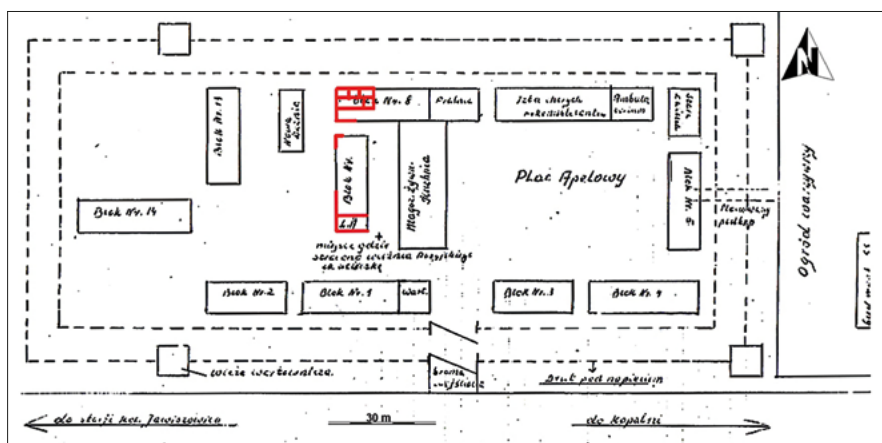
N

Blok Nr. 11

Nowa Łaźnia

Blok Nr. 8

Pralnia

Izba chorych
rekonwalescentów

Ambulatorium

Stara Łaźnia

Blok Nr.

Magaz. Żywn. Kuchnia

Plac Apelowy

Blok Nr. 5

Blok Nr. 14

Lt

Miejsce gdzie stracono więźnia Rozyckiego za ucieczkę

Ogród warzywny

Blok Nr. 2

Blok Nr. 1

Wart.

Blok Nr. 3

Blok Nr. 4

Pierwszy piętro

Brama wejściowa

Wieża wartownicza

Drut pod napięciem

do stacji kol. Jawiszowice

30 m

do kopalni

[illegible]